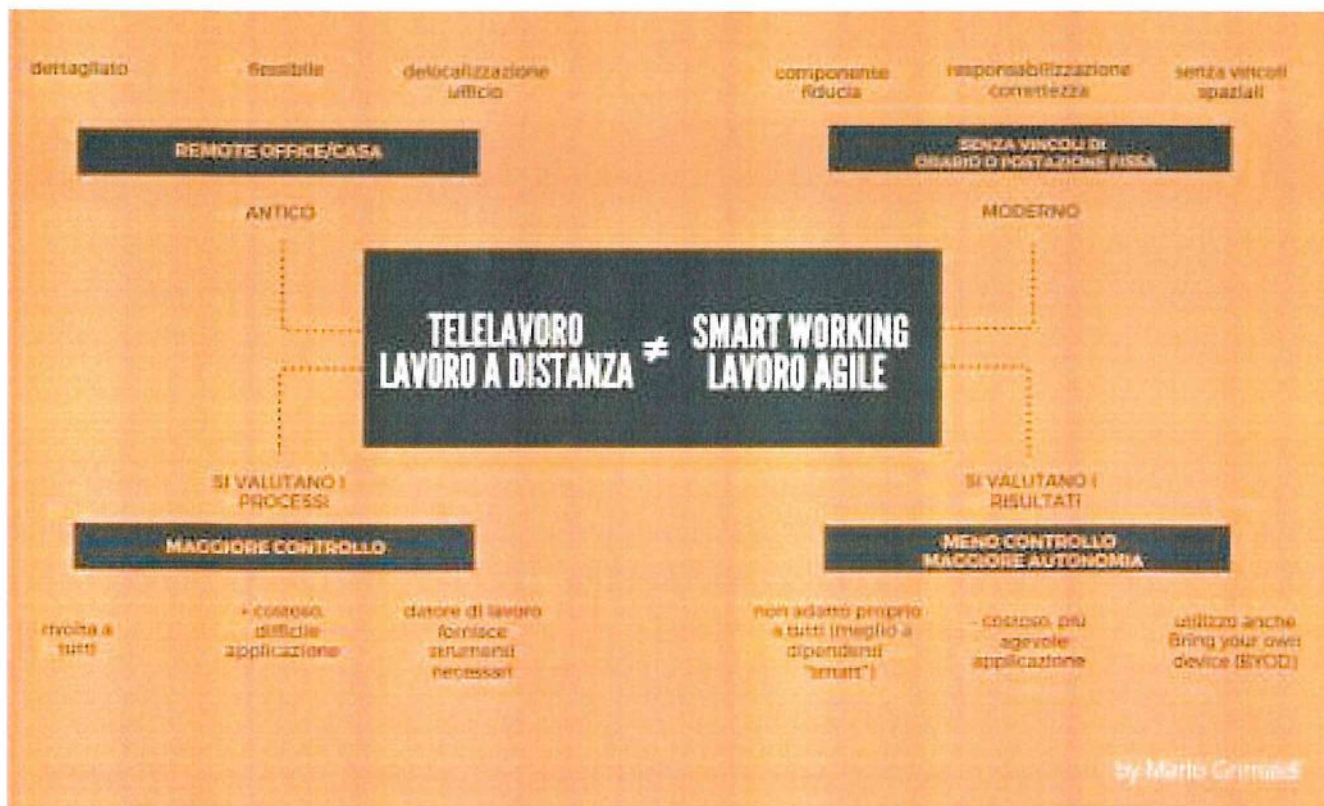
dettagliato

flessibile

delocalizzazione ufficio

componente fiducia

responsabilizzazione correttezza

senza vincoli spaziali

REMOTE OFFICE/CASA

SENZA VINCOLI DI ORARIO O POSTAZIONE FISSA

ANTICO

MODERNO

TELELAVORO LAVORO A DISTANZA $\neq$ SMART WORKING LAVORO AGILE

SI VALUTANO I PROCESSI

SI VALUTANO I RISULTATI

MAGGIORE CONTROLLO

MENO CONTROLLO MAGGIORE AUTONOMIA

rivolta a tutti

+ costoso, difficile applicazione

datore di lavoro fornisce strumenti necessari

non adatto proprio a tutti (meglio a dipendenti "smart")

- costoso, più agevole applicazione

utilizzo anche Bring your own device (BYOD)

by Mario Grimaldi